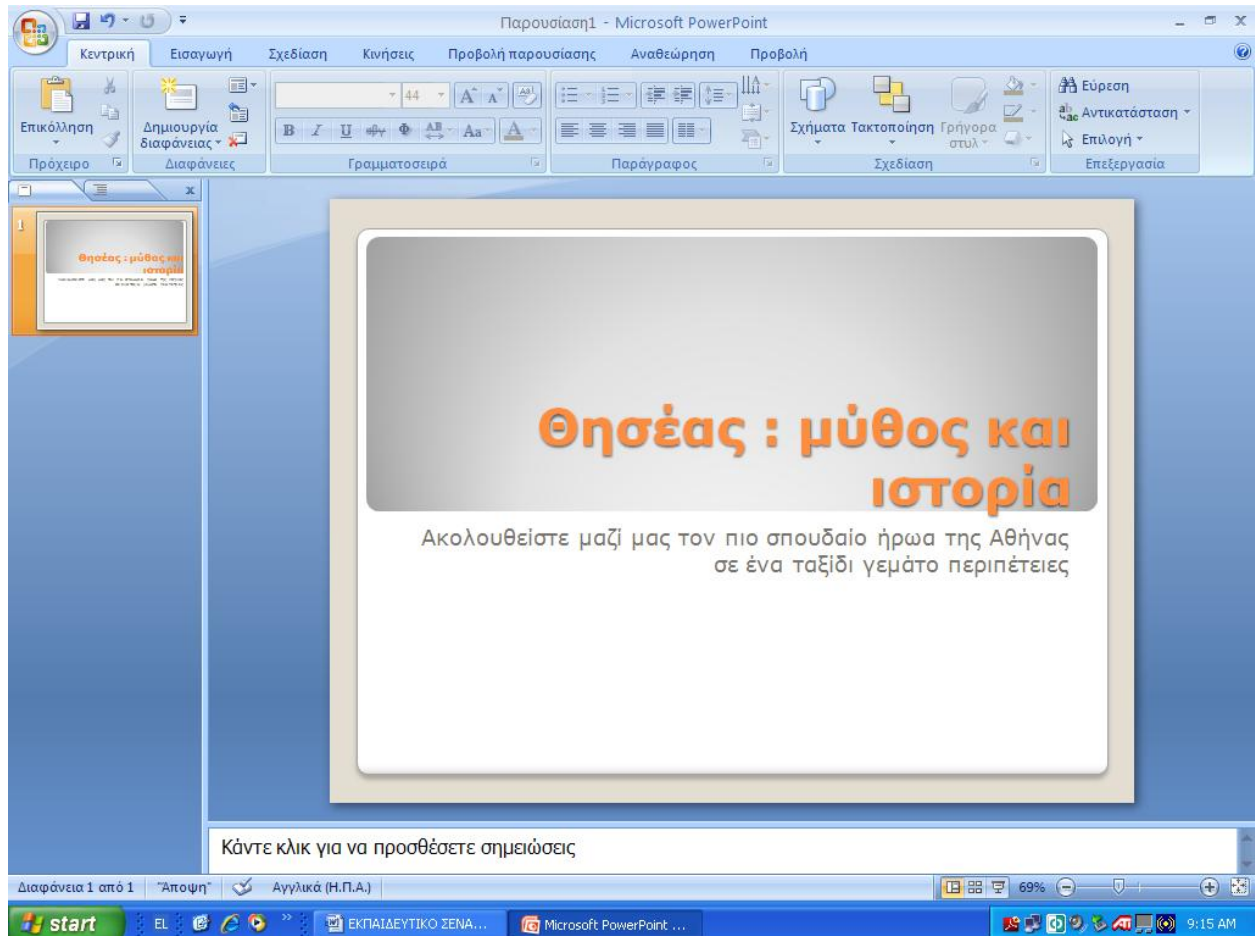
Παρουσίαση1 - Microsoft PowerPoint

Κεντρική Εισαγωγή Σχεδίαση Κινήσεις Προβολή παρουσίασης Αναθεώρηση Προβολή

Επικόλληση Δημιουργία διαφάνειας 44 Σχήματα Τακτοποίηση Γρήγορα στυλ Εύρεση Αντικατάσταση Επιλογή

Πρόχειρο Διαφάνειες Γραμματοσειρά Παράγραφος Σχεδίαση Επεξεργασία

1

Θησέας : μύθος και ιστορία

Θησέας : μύθος και ιστορία

Ακολουθείστε μαζί μας τον πιο σπουδαίο ήρωα της Αθήνας σε ένα ταξίδι γεμάτο περιπέτειες

Κάντε κλικ για να προσθέσετε σημειώσεις

Διαφάνεια 1 από 1 "Άποψη" Αγγλικά (Η.Π.Α.) 69%

start EL ΕΚΠΑΙΔΕΥΤΙΚΟ ΣΕΝΑ... Microsoft PowerPoint ... 9:15 AM